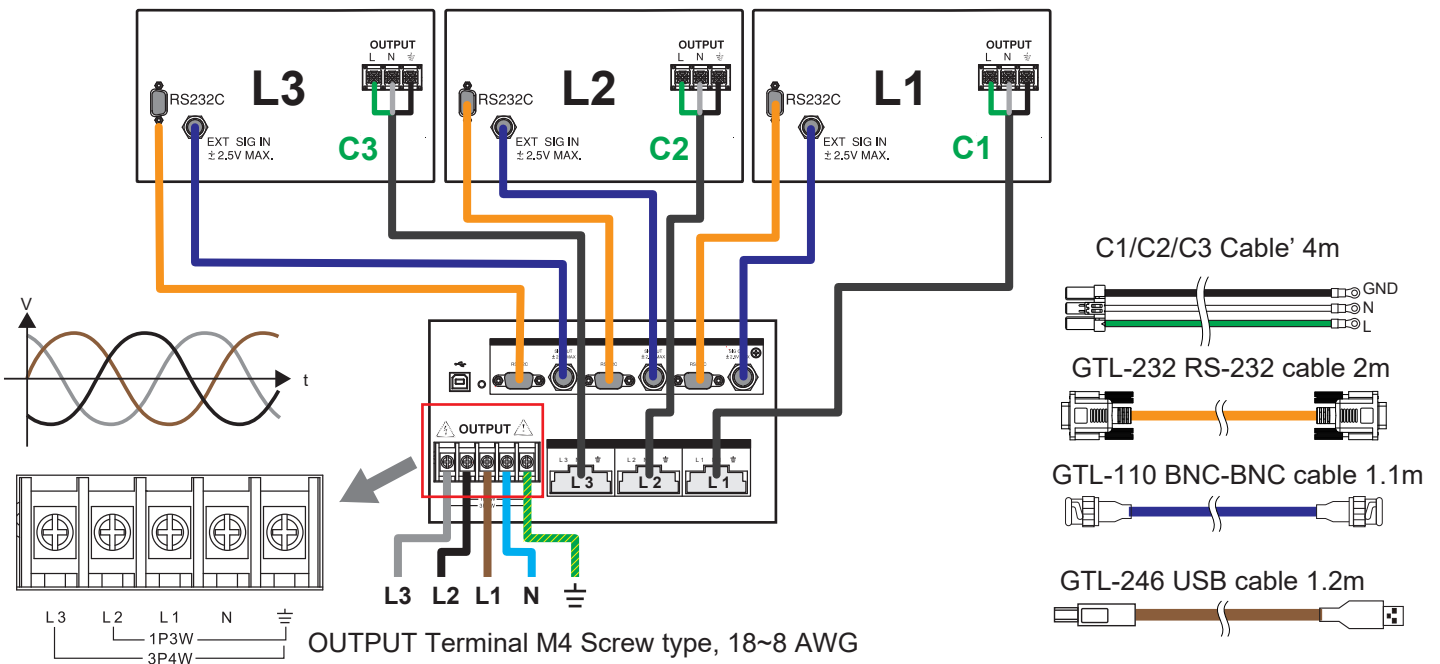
OUTPUT
L N ⏚
RS232C
L3
EXT SIG IN
±2.5V MAX.
C3

OUTPUT
L N ⏚
RS232C
L2
EXT SIG IN
±2.5V MAX.
C2

OUTPUT
L N ⏚
RS232C
L1
EXT SIG IN
±2.5V MAX.
C1

C1/C2/C3 Cable' 4m
GND
N
L

GTL-232 RS-232 cable 2m

GTL-110 BNC-BNC cable 1.1m

GTL-246 USB cable 1.2m

V
t

OUTPUT
L 3
L 2
L 1

L3 L2 L1 N ⏚

L 3 L 2 L 1 N ⏚
1P3W
3P4W

OUTPUT Terminal M4 Screw type, 18~8 AWG